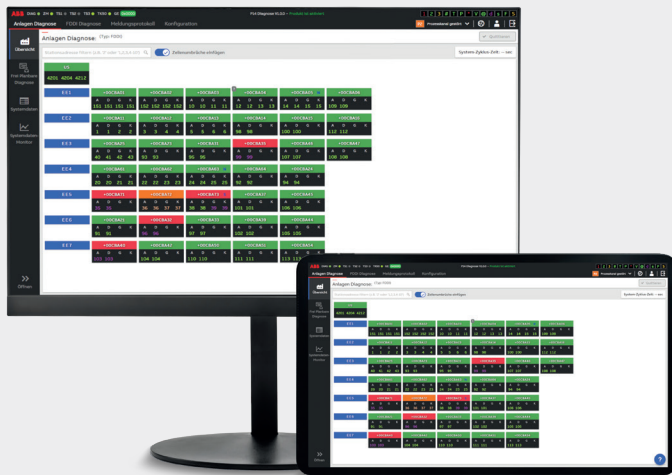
ABB

Anlagen Diagnose FDDI Diagnose Meldungsprotokoll Konfiguration

Übersicht

FDDI Diagnose

Systemdaten

Systemdaten Monitor

Öffnen

Anlagen Diagnose: (Typ: FDDI)

Zeilenumbrüche einfügen

System Zyklus Zeit: -- sec

4201 4204 4212

E E 1

E E 2

E E 3

E E 4

E E 5

E E 6

E E 7

A D G K

151 151 151 151

152 152 152 152

12 12 13 13

14 14 15 15

109 109

1 1 2 2

3 3 4 4

5 5 6 6

98 98

100 100

112 112

40 41 42 43

53 53

95 95

107 107

108 108

20 20 21 21

22 22 23 23

24 24 25 25

92 92

94 94

35 35

36 36 37 37

38 38 39 39

101 101

105 105

91 91

96 96

97 97

102 102

103 103

104 104

110 110

111 111

113 113

Anlagen Diagnose FDDI Diagnose Meldungsprotokoll Konfiguration

Anlagen Diagnose: (Typ: FDDI)

Zeilenumbrüche einfügen

System Zyklus Zeit: -- sec

4201 4204 4212

Übersicht

FDDI Diagnose

Systemdaten

Systemdaten Monitor

Öffnen